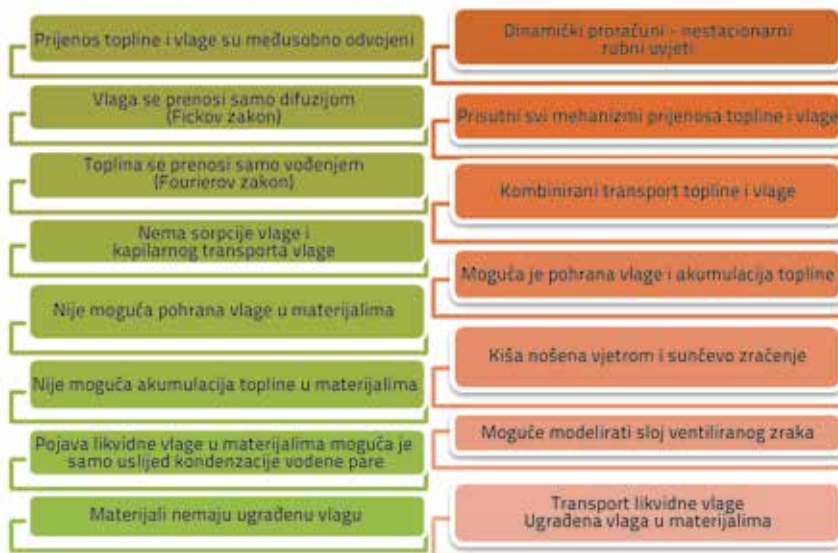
Prijenos topline i vlage su međusobno odvojeni

Vlaga se prenosi samo difuzijom (Fickov zakon)

Toplina se prenosi samo vođenjem (Fourierov zakon)

Nema sorpcije vlage i kapilarnog transporta vlage

Nije moguća pohrana vlage u materijalima

Nije moguća akumulacija topline u materijalima

Pojava likvidne vlage u materijalima moguća je samo uslijed kondenzacije vodene pare

Materijali nemaju ugrađenu vlagu

Dinamički proračuni - nestacionarni rubni uvjeti

Prisutni svi mehanizmi prijenosa topline i vlage

Kombinirani transport topline i vlage

Moguća je pohrana vlage i akumulacija topline

Kiša nošena vjetrom i sunčevo zračenje

Moguće modelirati sloj ventiliranog zraka

Transport likvidne vlage
Ugrađena vlaga u materijalima